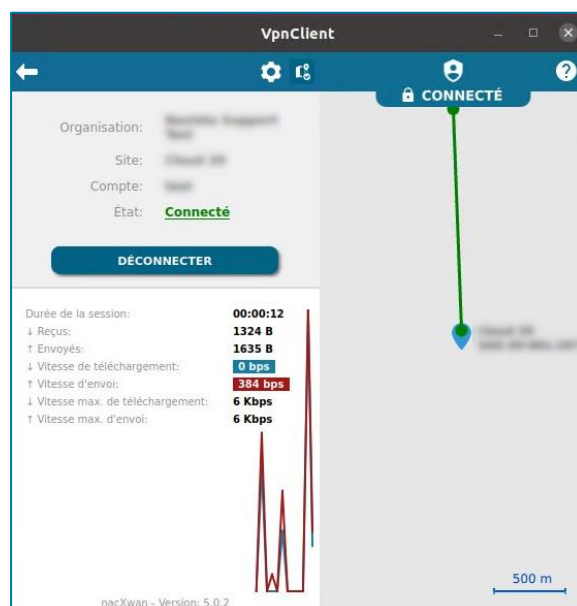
VpnClient

CONNECTÉ

Organisation: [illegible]

Site: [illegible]

Compte: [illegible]

État: Connecté

DÉCONNECTER

| | |
|---|---|
| Durée de la session: | 00:00:12 |
| ↓ Reçus: | 1324 B |
| ↑ Envoyés: | 1635 B |
| ↓ Vitesse de téléchargement: | 0 bps |
| ↑ Vitesse d'envoi: | 384 bps |
| ↓ Vitesse max. de téléchargement: | 6 Kbps |
| ↑ Vitesse max. d'envoi: | 6 Kbps |

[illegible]

500 m

nacXwan - Version: 5.0.2